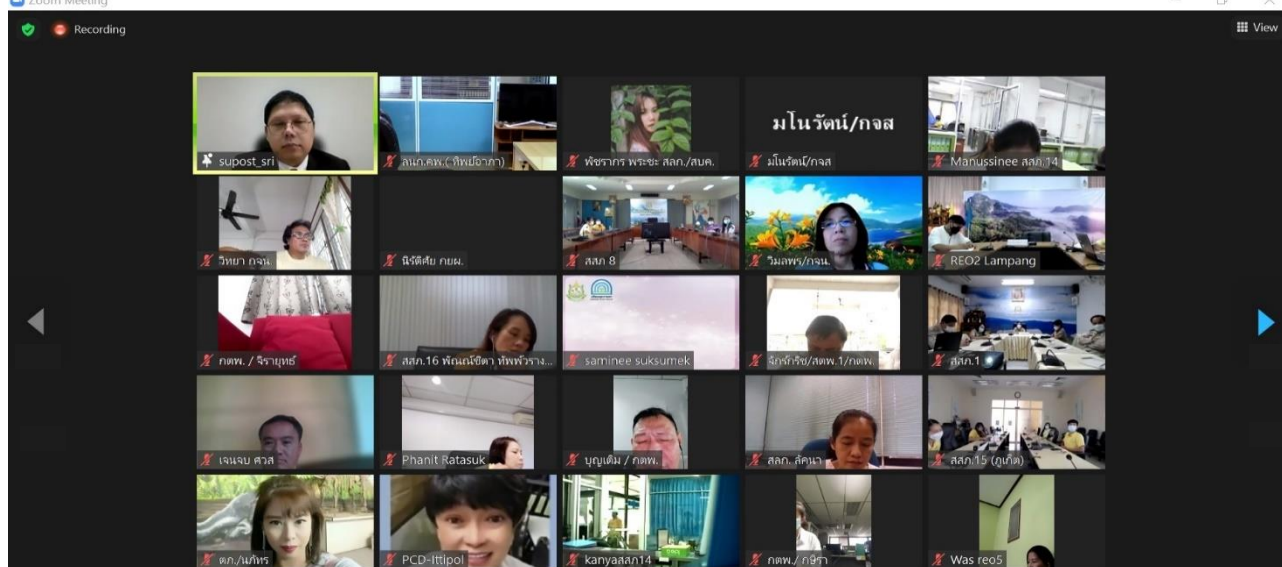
Zoom Meeting

Recording

View

supost_sri

สนก.คพ.(ทิพย์อาภา)

พัชราภร พระชะ สสภ./สบค.

มโนรัตน์/กจส

มโนรัตน์/กจส

Manussinee สสภ.14

วิทยา กจน.

นิรัติศัย กยผ.

สสภ 8

วิมลพร/กจน.

REO2 Lampang

กตพ. / จิรายุทธ์

สสภ.16 พัณณ์ชิตา ทิพพ์วาง...

saminee suksumek

จักรกริช/สตพ.1/กตพ.

สสภ.1

เจนจบ ศาส

Phanit Ratasuk

บุญเติม / กตพ.

สสภ. ลัคนา

สสภ.15 (ภูเก็ต)

ตภ./นภัทร

PCD-Ittipol

kanyaสสภ14

กตพ./ กษิรา

Was reo5